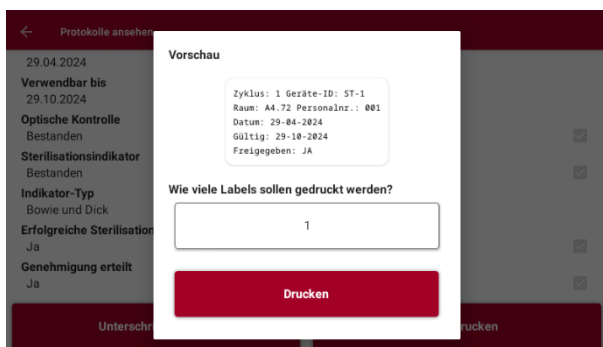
Protokolle ansehen

29.04.2024

Verwendbar bis
29.10.2024

Optische Kontrolle
Bestanden

Sterilisationsindikator
Bestanden

Indikator-Typ
Bowie und Dick

Erfolgreiche Sterilisation
Ja

Genehmigung erteilt
Ja

Unterschr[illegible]

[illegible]rucken

Vorschau

Zyklus: 1 Geräte-ID: ST-1
Raum: A4.72 Personalnr.: 001
Datum: 29-04-2024
Gültig: 29-10-2024
Freigegeben: JA

Wie viele Labels sollen gedruckt werden?

1

Drucken